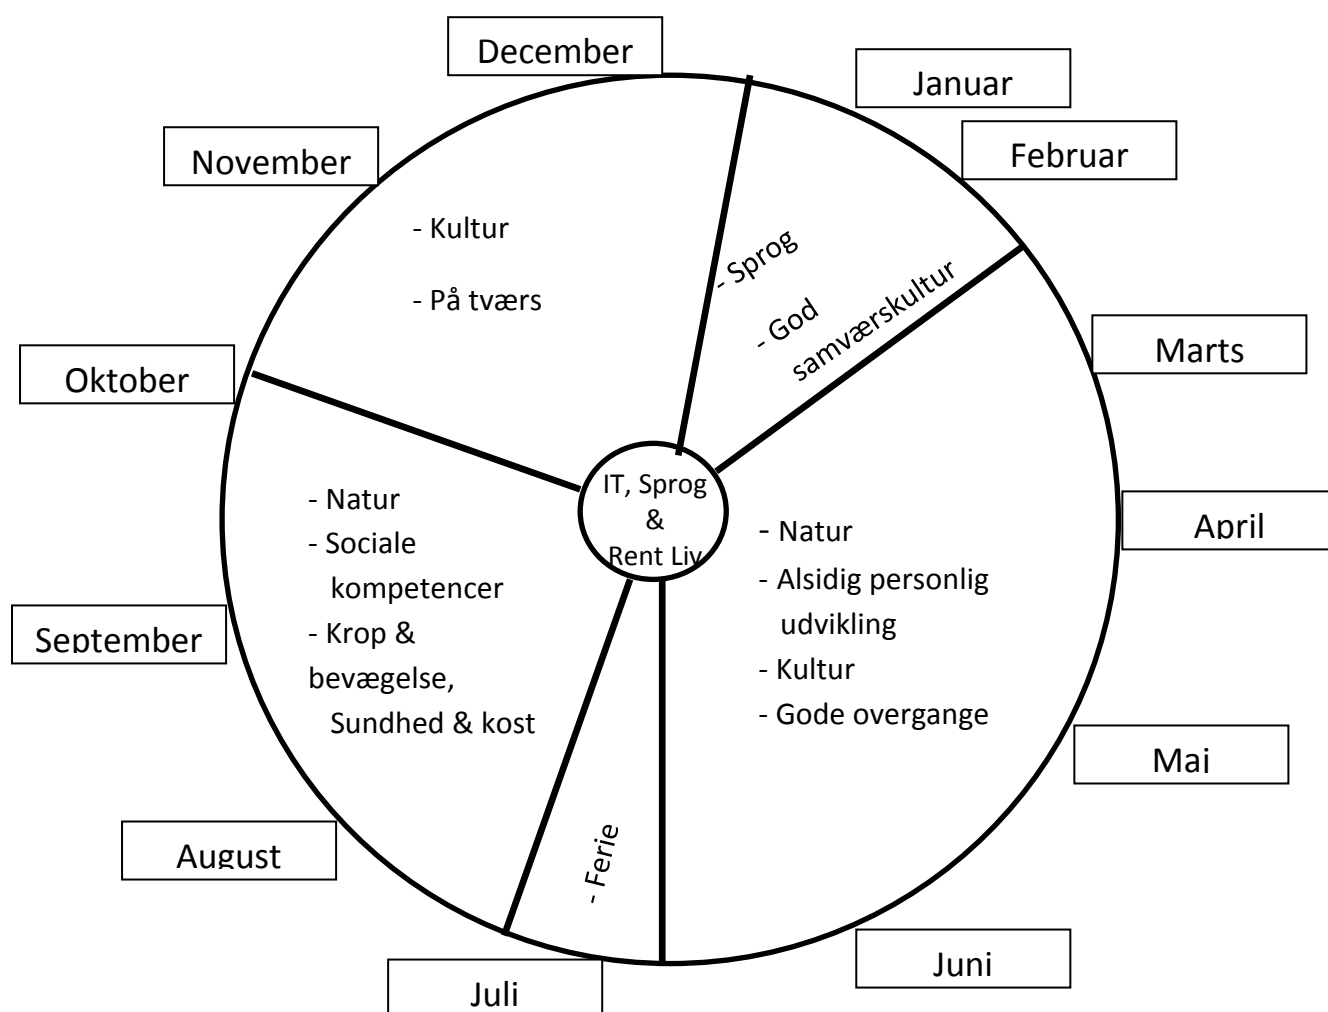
December

Januar

Februar

November

- Kultur

- På tværs

- Sprog

- God samværskultur

Marts

Oktober

IT, Sprog & Rent Liv

- Natur
- Sociale kompetencer
- Krop & bevægelse, Sundhed & kost

April

- Natur
- Alsidig personlig udvikling
- Kultur
- Gode overgange

September

Mai

- Ferie

August

Juni

Juli